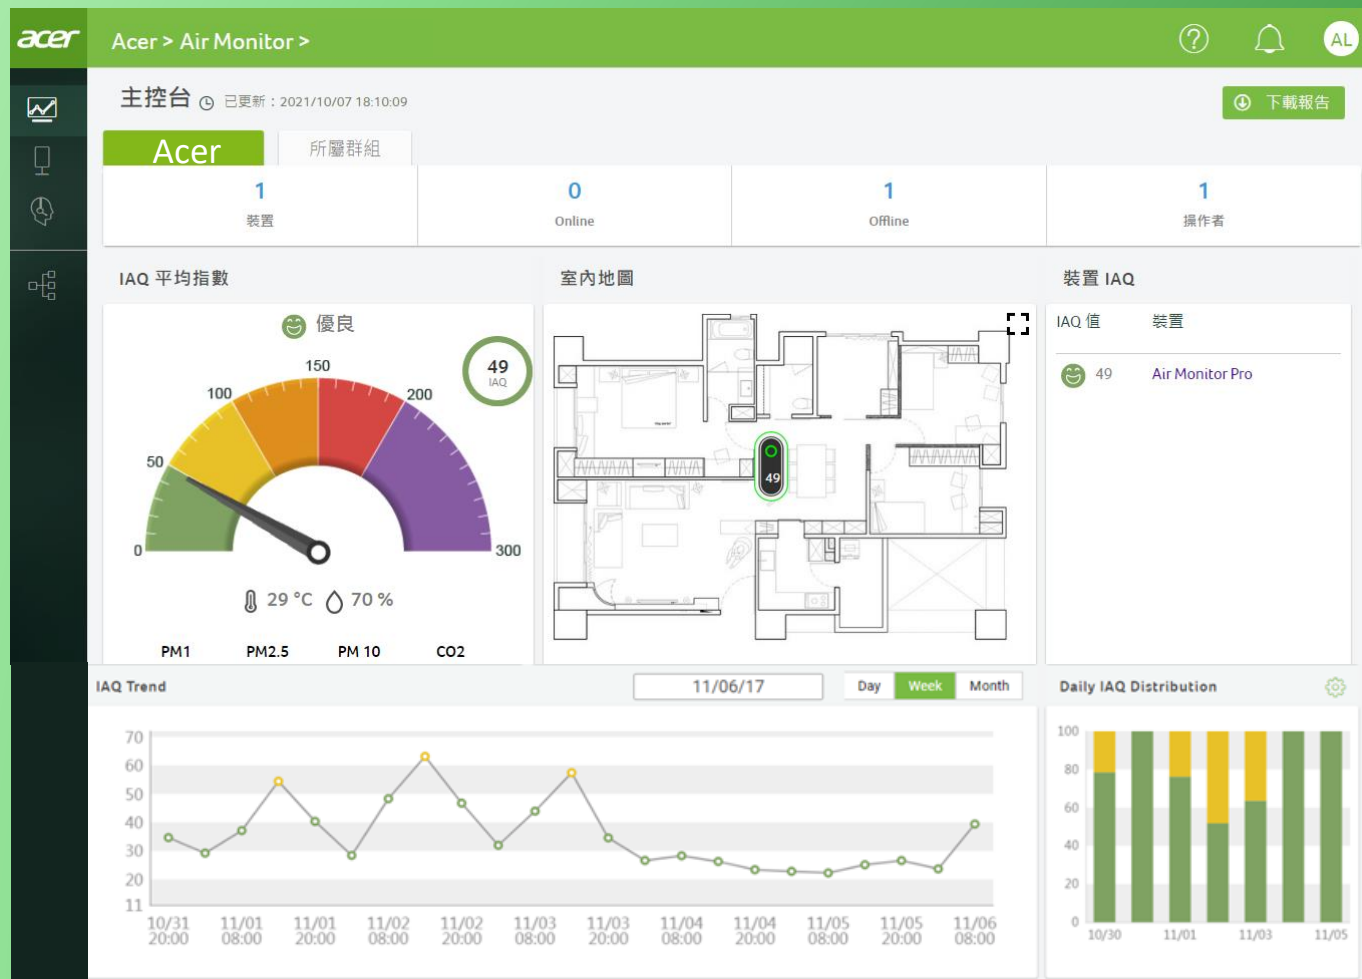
acer

Acer > Air Monitor >

AL

主控台 已更新：2021/10/07 18:10:09

下載報告

Acer

所屬群組

| 1 | 0 | 1 | 1 |
|---|---|---|---|
| 裝置 | Online | Offline | 操作者 |

IAQ 平均指數

優良

0
50
100
150
200
300

49
IAQ

29 °C 70 %

PM1 PM2.5 PM 10 CO2

室內地圖

49

裝置 IAQ

| IAQ 值 | 裝置 |
|---|---|
| 49 | Air Monitor Pro |

IAQ Trend

11/06/17

Day Week Month

70
60
50
40
30
20
11

10/31 20:00
11/01 08:00
11/01 20:00
11/02 08:00
11/02 20:00
11/03 08:00
11/03 20:00
11/04 08:00
11/04 20:00
11/05 08:00
11/05 20:00
11/06 08:00

Daily IAQ Distribution

100
80
60
40
20
0

10/30
11/01
11/03
11/05